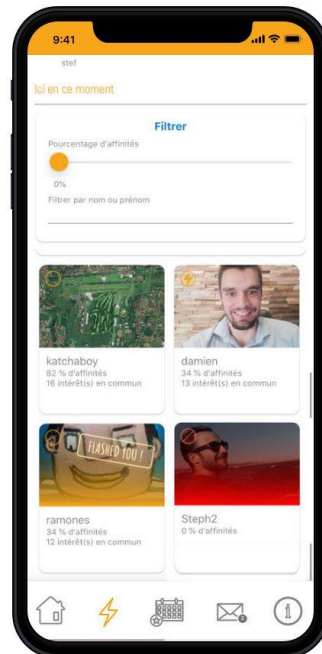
9:41

stef

Ici en ce moment

Filtrer

Pourcentage d'affinités

0%

Filtrer par nom ou prénom

katchaboy
82 % d'affinités
16 intérêt(s) en commun

damien
34 % d'affinités
13 intérêt(s) en commun

FLASHED YOU !

ramones
34 % d'affinités
12 intérêt(s) en commun

Steph2
0 % d'affinités